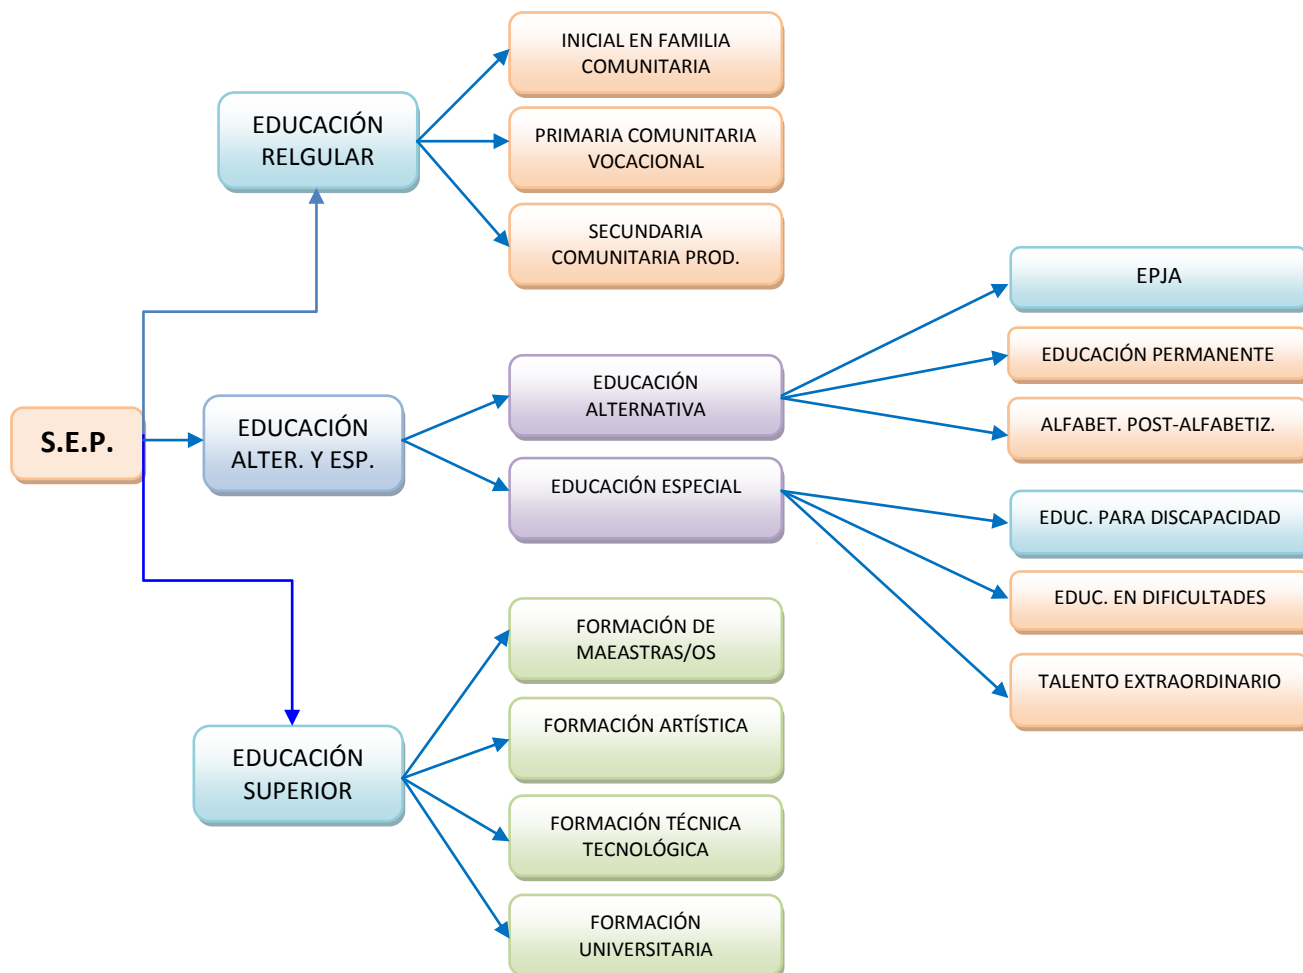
S.E.P.

EDUCACIÓN RELGULAR

INICIAL EN FAMILIA COMUNITARIA

PRIMARIA COMUNITARIA VOCACIONAL

SECUNDARIA COMUNITARIA PROD.

EDUCACIÓN ALTER. Y ESP.

EDUCACIÓN ALTERNATIVA

EPJA

EDUCACIÓN PERMANENTE

ALFABET. POST-ALFABETIZ.

EDUCACIÓN ESPECIAL

EDUC. PARA DISCAPACIDAD

EDUC. EN DIFICULTADES

TALENTO EXTRAORDINARIO

EDUCACIÓN SUPERIOR

FORMACIÓN DE MAEASTRAS/OS

FORMACIÓN ARTÍSTICA

FORMACIÓN TÉCNICA TECNOLÓGICA

FORMACIÓN UNIVERSITARIA